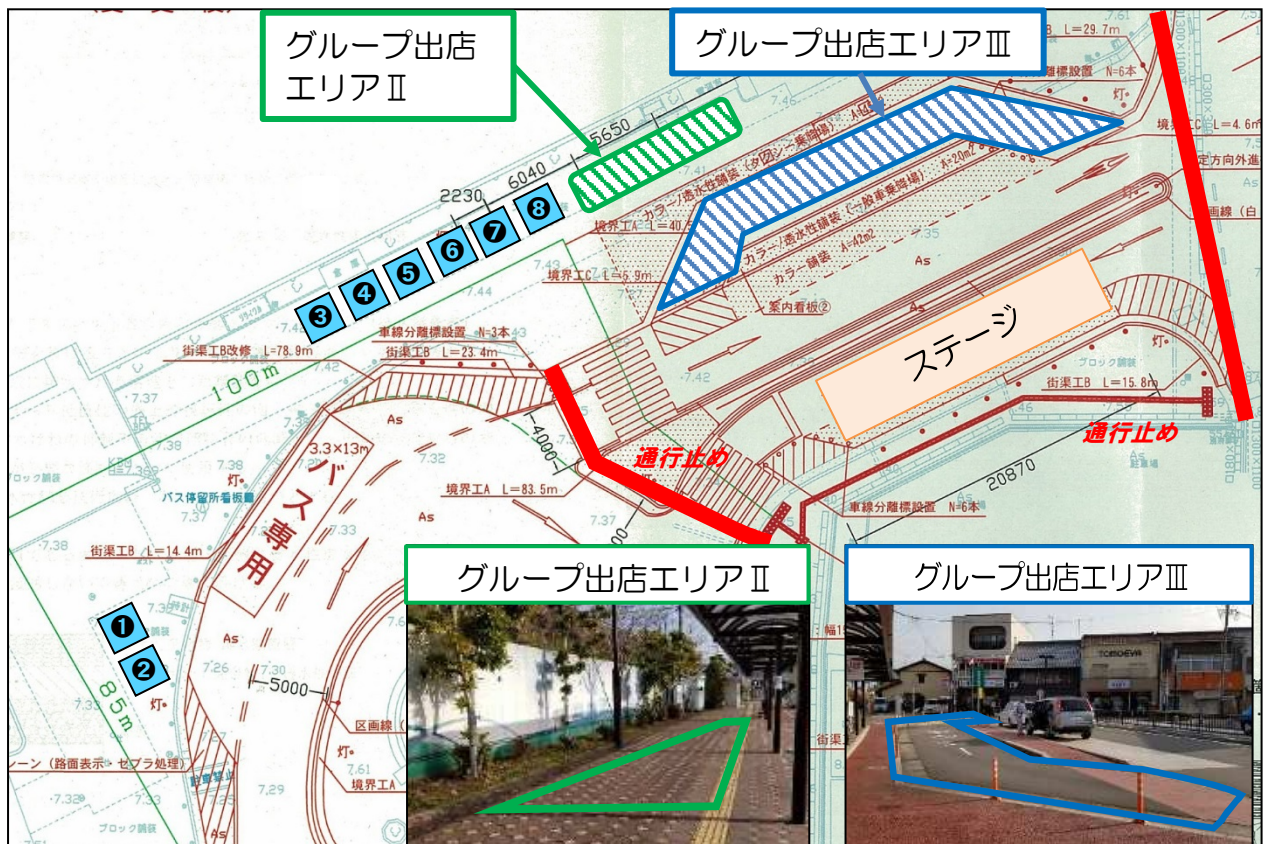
グループ出店エリアⅡ

グループ出店エリアⅢ

5650
6040
2230

❸ ❹ ❺ ❻ ❼ ❽

❶
❷

100m
85m

ステージ

通行止め
通行止め

バス専用
3.3×13m

街渠工B改修 L=78.9m
車線分離標設置 N=3本
街渠工B L=23.4m
境界工A L=83.5m
街渠工B L=14.4m
バス停留所看板further
境界工A L=40
境界工C L=5.9m
カラー/透水性舗装(タクシー乗降場) A=
カラー/透水性舗装(一般車乗降場) A=20m2
カラー舗装 A=42m2
案内看板②
街渠工B L=15.8m
車線分離標設置 N=6本
車線分離標設置 N=6本
境界工C L=4.6m
区画線
境界工
20870
4000
5000
As
灯

グループ出店エリアⅡ

グループ出店エリアⅢ

TOMOEYA